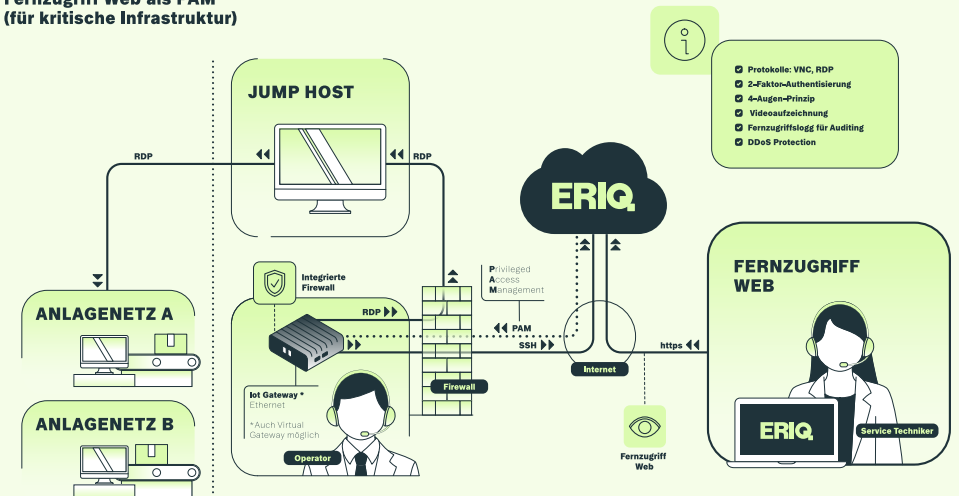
Fernzugriff Web als PAM
(für kritische Infrastruktur)

Protokolle: VNC, RDP
2-Faktor-Authentisierung
4-Augen-Prinzip
Videoaufzeichnung
Fernzugriffslogg für Auditing
DDoS Protection

JUMP HOST

RDP

RDP

ERIQ

Privileged
Access
Management

Integrierte Firewall

RDP

PAM

SSH

https

Internet

Firewall

FERNZUGRIFF WEB

ANLAGENETZ A

ANLAGENETZ B

Iot Gateway *
Ethernet

*Auch Virtual Gateway möglich

Operator

Fernzugriff Web

ERIQ

Service Techniker